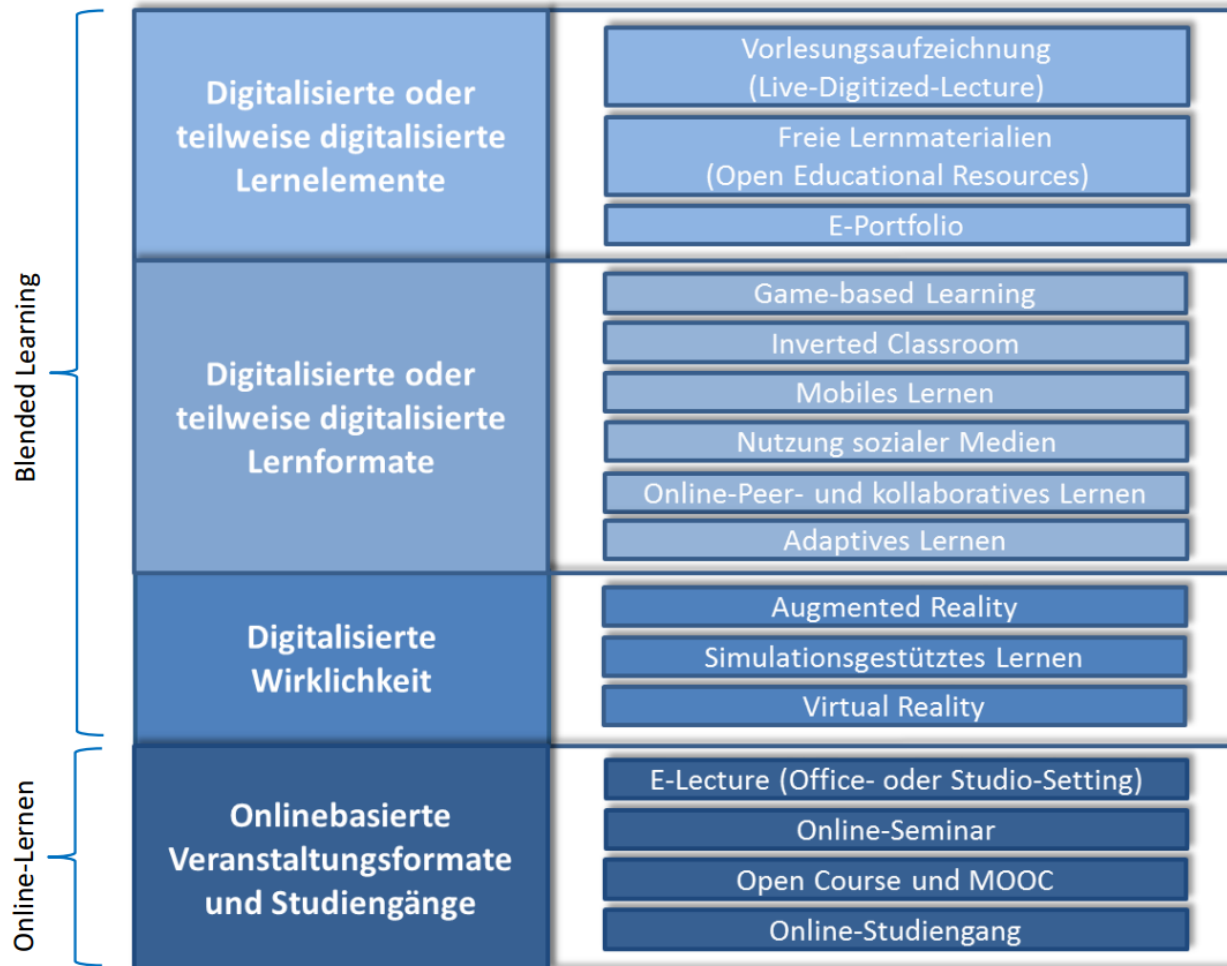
Blended Learning

Digitalisierte oder teilweise digitalisierte Lernelemente

Vorlesungsaufzeichnung (Live-Digitized-Lecture)

Freie Lernmaterialien (Open Educational Resources)

E-Portfolio

Digitalisierte oder teilweise digitalisierte Lernformate

Game-based Learning

Inverted Classroom

Mobiles Lernen

Nutzung sozialer Medien

Online-Peer- und kollaboratives Lernen

Adaptives Lernen

Digitalisierte Wirklichkeit

Augmented Reality

Simulationsgestütztes Lernen

Virtual Reality

Online-Lernen

Onlinebasierte Veranstaltungsformate und Studiengänge

E-Lecture (Office- oder Studio-Setting)

Online-Seminar

Open Course und MOOC

Online-Studiengang